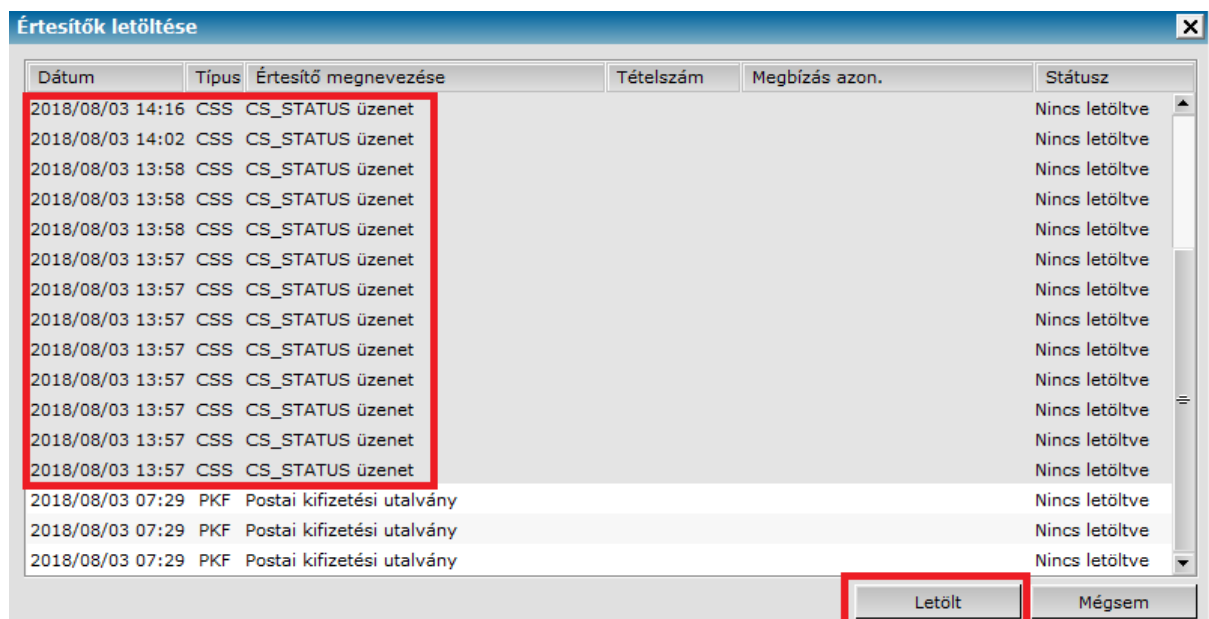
Értesítők letöltése

| Dátum | Típus | Értesítő megnevezése | Tételszám | Megbízás azon. | Státusz |
|---|---|---|---|---|---|
| 2018/08/03 14:16 | CSS | CS_STATUS üzenet | | | Nincs letöltve |
| 2018/08/03 14:02 | CSS | CS_STATUS üzenet | | | Nincs letöltve |
| 2018/08/03 13:58 | CSS | CS_STATUS üzenet | | | Nincs letöltve |
| 2018/08/03 13:58 | CSS | CS_STATUS üzenet | | | Nincs letöltve |
| 2018/08/03 13:58 | CSS | CS_STATUS üzenet | | | Nincs letöltve |
| 2018/08/03 13:57 | CSS | CS_STATUS üzenet | | | Nincs letöltve |
| 2018/08/03 13:57 | CSS | CS_STATUS üzenet | | | Nincs letöltve |
| 2018/08/03 13:57 | CSS | CS_STATUS üzenet | | | Nincs letöltve |
| 2018/08/03 13:57 | CSS | CS_STATUS üzenet | | | Nincs letöltve |
| 2018/08/03 13:57 | CSS | CS_STATUS üzenet | | | Nincs letöltve |
| 2018/08/03 13:57 | CSS | CS_STATUS üzenet | | | Nincs letöltve |
| 2018/08/03 13:57 | CSS | CS_STATUS üzenet | | | Nincs letöltve |
| 2018/08/03 13:57 | CSS | CS_STATUS üzenet | | | Nincs letöltve |
| 2018/08/03 07:29 | PKF | Postai kifizetési utalvány | | | Nincs letöltve |
| 2018/08/03 07:29 | PKF | Postai kifizetési utalvány | | | Nincs letöltve |
| 2018/08/03 07:29 | PKF | Postai kifizetési utalvány | | | Nincs letöltve |

Letölt
Mégsem